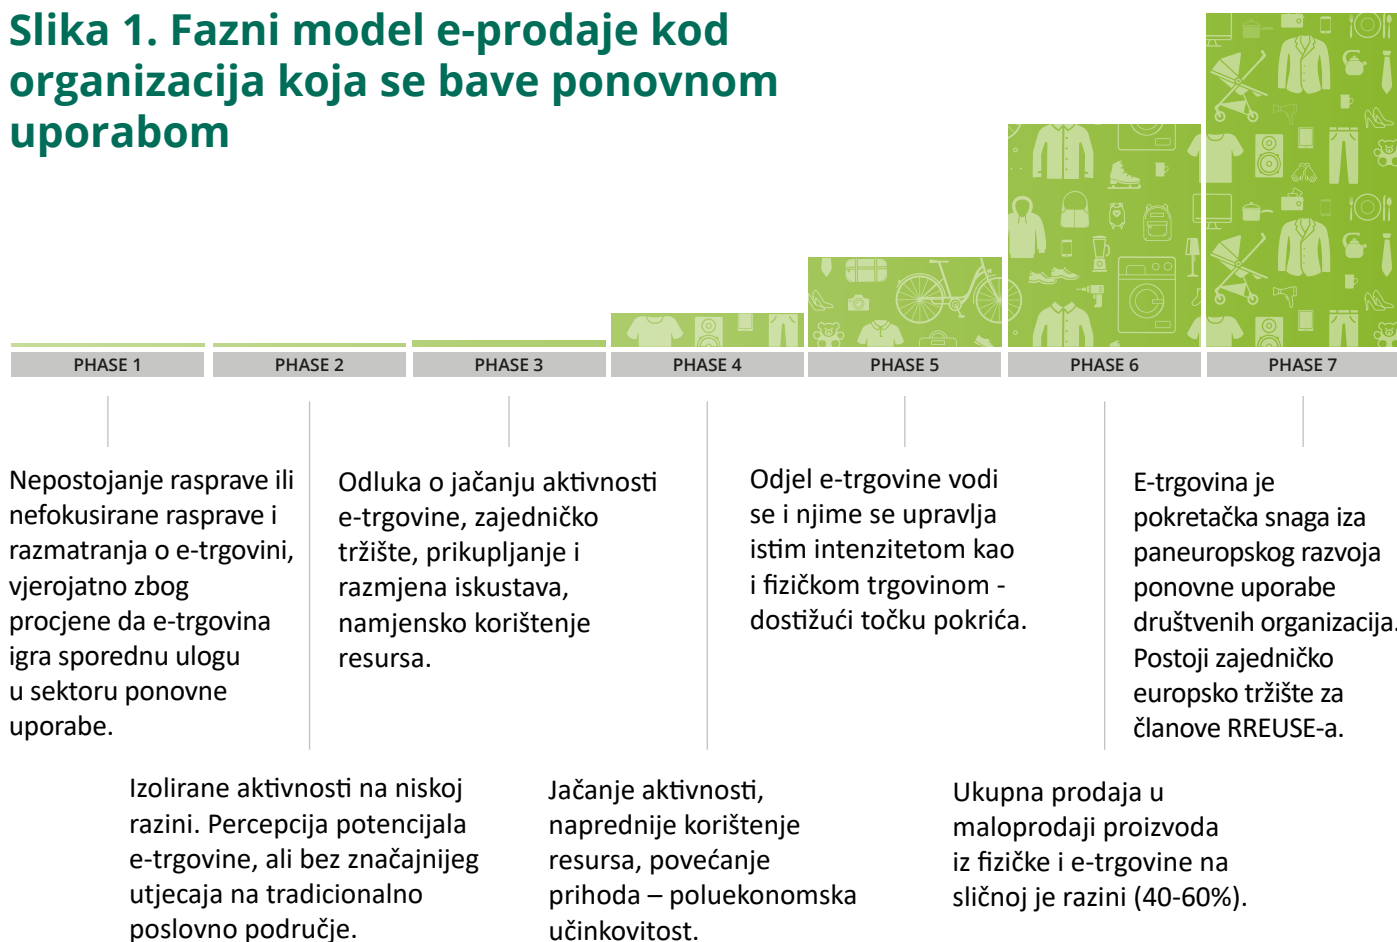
Slika 1. Fazni model e-prodaje kod organizacija koja se bave ponovnom uporabom

PHASE 1

PHASE 2

PHASE 3

PHASE 4

PHASE 5

PHASE 6

PHASE 7

Nepostojanje rasprave ili nefokusirane rasprave i razmatranja o e-trgovini, vjerojatno zbog procjene da e-trgovina igra sporednu ulogu u sektoru ponovne uporabe.

Odluka o jačanju aktivnosti e-trgovine, zajedničko tržište, prikupljanje i razmjena iskustava, namjensko korištenje resursa.

Odjel e-trgovine vodi se i njime se upravlja istim intenzitetom kao i fizičkom trgovinom - dostižući točku pokrića.

E-trgovina je pokretačka snaga iza paneuropskog razvoja ponovne uporabe društvenih organizacija. Postoji zajedničko europsko tržište za članove RREUSE-a.

Izolirane aktivnosti na niskoj razini. Percepcija potencijala e-trgovine, ali bez značajnijeg utjecaja na tradicionalno poslovno područje.

Jačanje aktivnosti, naprednije korištenje resursa, povećanje prihoda – poluekonomska učinkovitost.

Ukupna prodaja u maloprodaji proizvoda iz fizičke i e-trgovine na sličnoj je razini (40-60%).